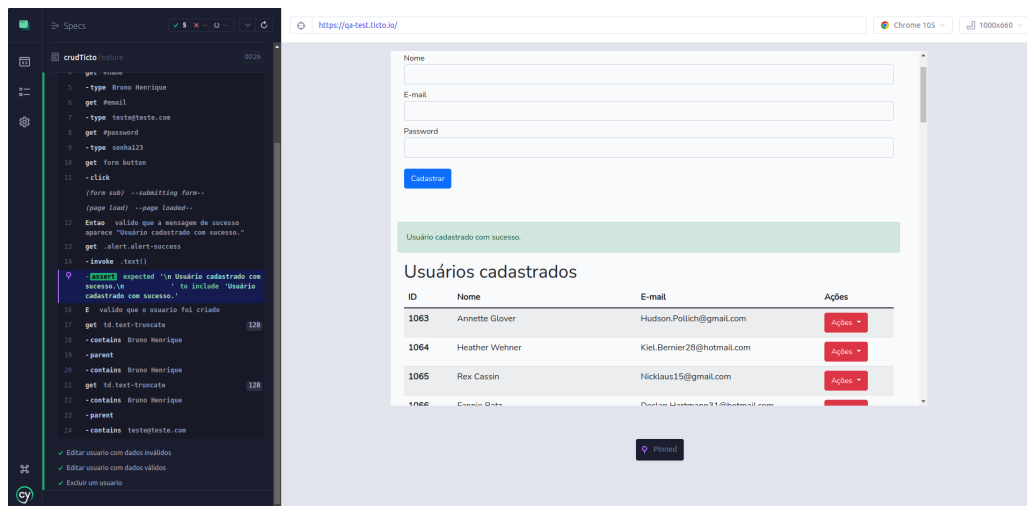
Specs ✓ 5 ✕ -- ○ --

crudTicto.feature 00:26

get #name
5 -type Bruno Henrique
6 get #email
7 -type teste@teste.com
8 get #password
9 -type senha123
10 get form button
11 -click
(form sub) --submitting form--
(page load) --page loaded--
12 Entao valido que a mensagem de sucesso aparece "Usuário cadastrado com sucesso."
13 get .alert.alert-success
14 -invoke .text()
-assert expected '\n Usuário cadastrado com sucesso.\n ' to include 'Usuário cadastrado com sucesso.'
16 E valido que o usuario foi criado
17 get td.text-truncate 128
18 -contains Bruno Henrique
19 -parent
20 -contains Bruno Henrique
21 get td.text-truncate 128
22 -contains Bruno Henrique
23 -parent
24 -contains teste@teste.com

✓ Editar usuario com dados inválidos
✓ Editar usuario com dados válidos
✓ Excluir um usuario

https://qa-test.ticto.io/

Chrome 105

1000x660

Nome

E-mail

Password

Cadastrar

Usuário cadastrado com sucesso.

Usuários cadastrados

| ID | Nome | E-mail | Ações |
|---|---|---|---|
| 1063 | Annette Glover | Hudson.Pollich@gmail.com | Ações |
| 1064 | Heather Wehner | Kiel.Bernier28@hotmail.com | Ações |
| 1065 | Rex Cassin | Nicklaus15@gmail.com | Ações |
| 1066 | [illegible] | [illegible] | |

Pinned